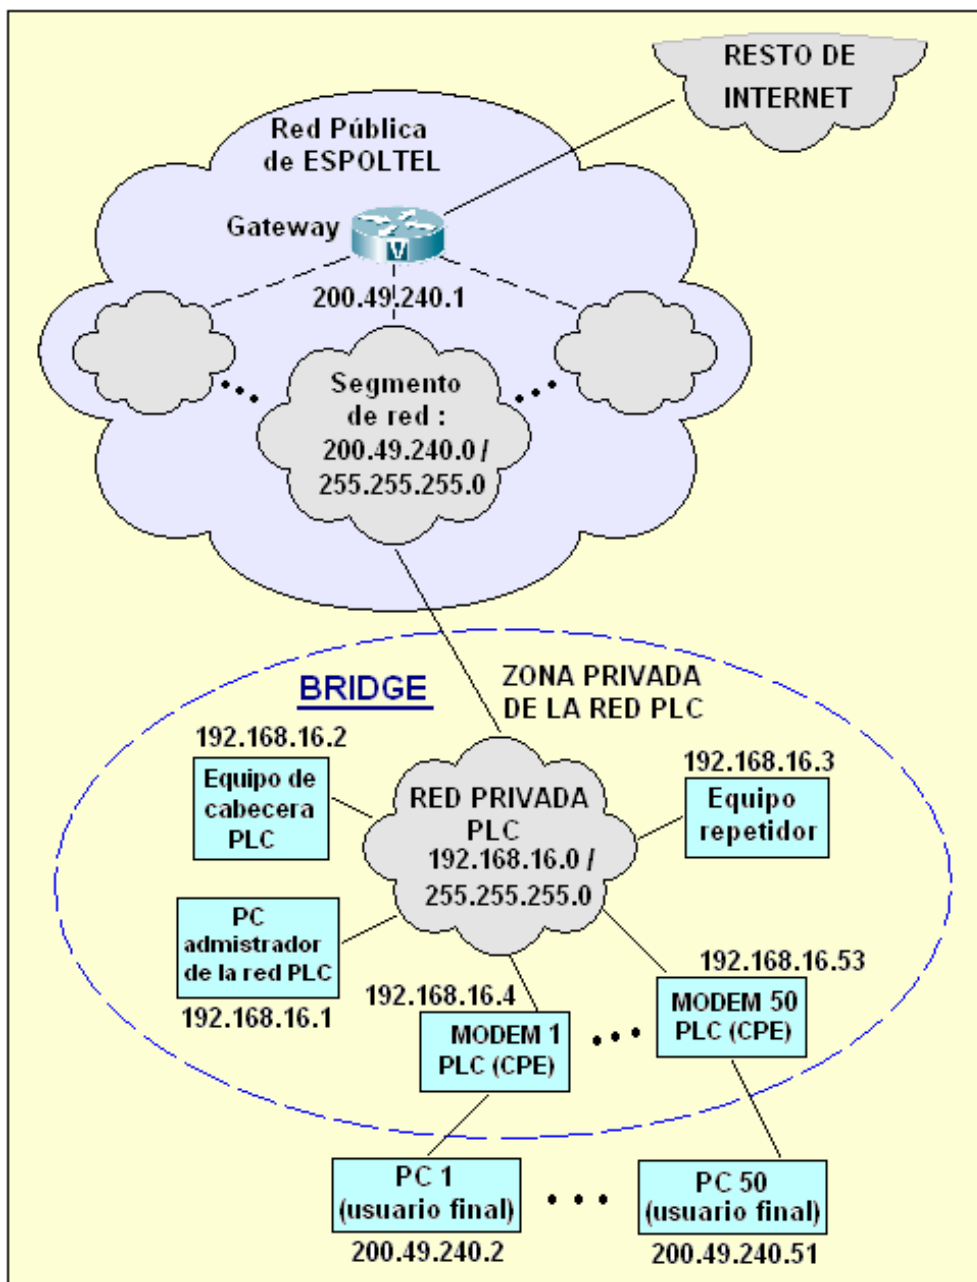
RESTO DE INTERNET

Red Pública de ESPOLTEL

Gateway

200.49.240.1

Segmento de red : 200.49.240.0 / 255.255.255.0

BRIDGE

ZONA PRIVADA DE LA RED PLC

192.168.16.2

Equipo de cabecera PLC

RED PRIVADA PLC 192.168.16.0 / 255.255.255.0

192.168.16.3

Equipo repetidor

PC admistrador de la red PLC

192.168.16.1

192.168.16.4

MODEM 1 PLC (CPE)

192.168.16.53

MODEM 50 PLC (CPE)

PC 1 (usuario final)

200.49.240.2

PC 50 (usuario final)

200.49.240.51